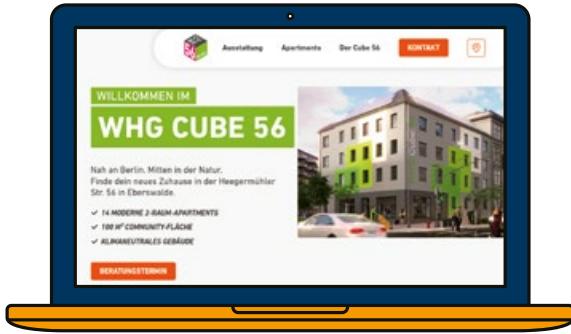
Ausstattung Apartments Der Cube 56 KONTAKT

WILLKOMMEN IM

WHG CUBE 56

Nah an Berlin. Mitten in der Natur. Finde dein neues Zuhause in der Heegermühler Str. 56 in Eberswalde.

14 MODERNE 2-RAUM-APARTMENTS

100 M² COMMUNITY-FLÄCHE

KLIMANEUTRALES GEBÄUDE

BERATUNGSTERMIN